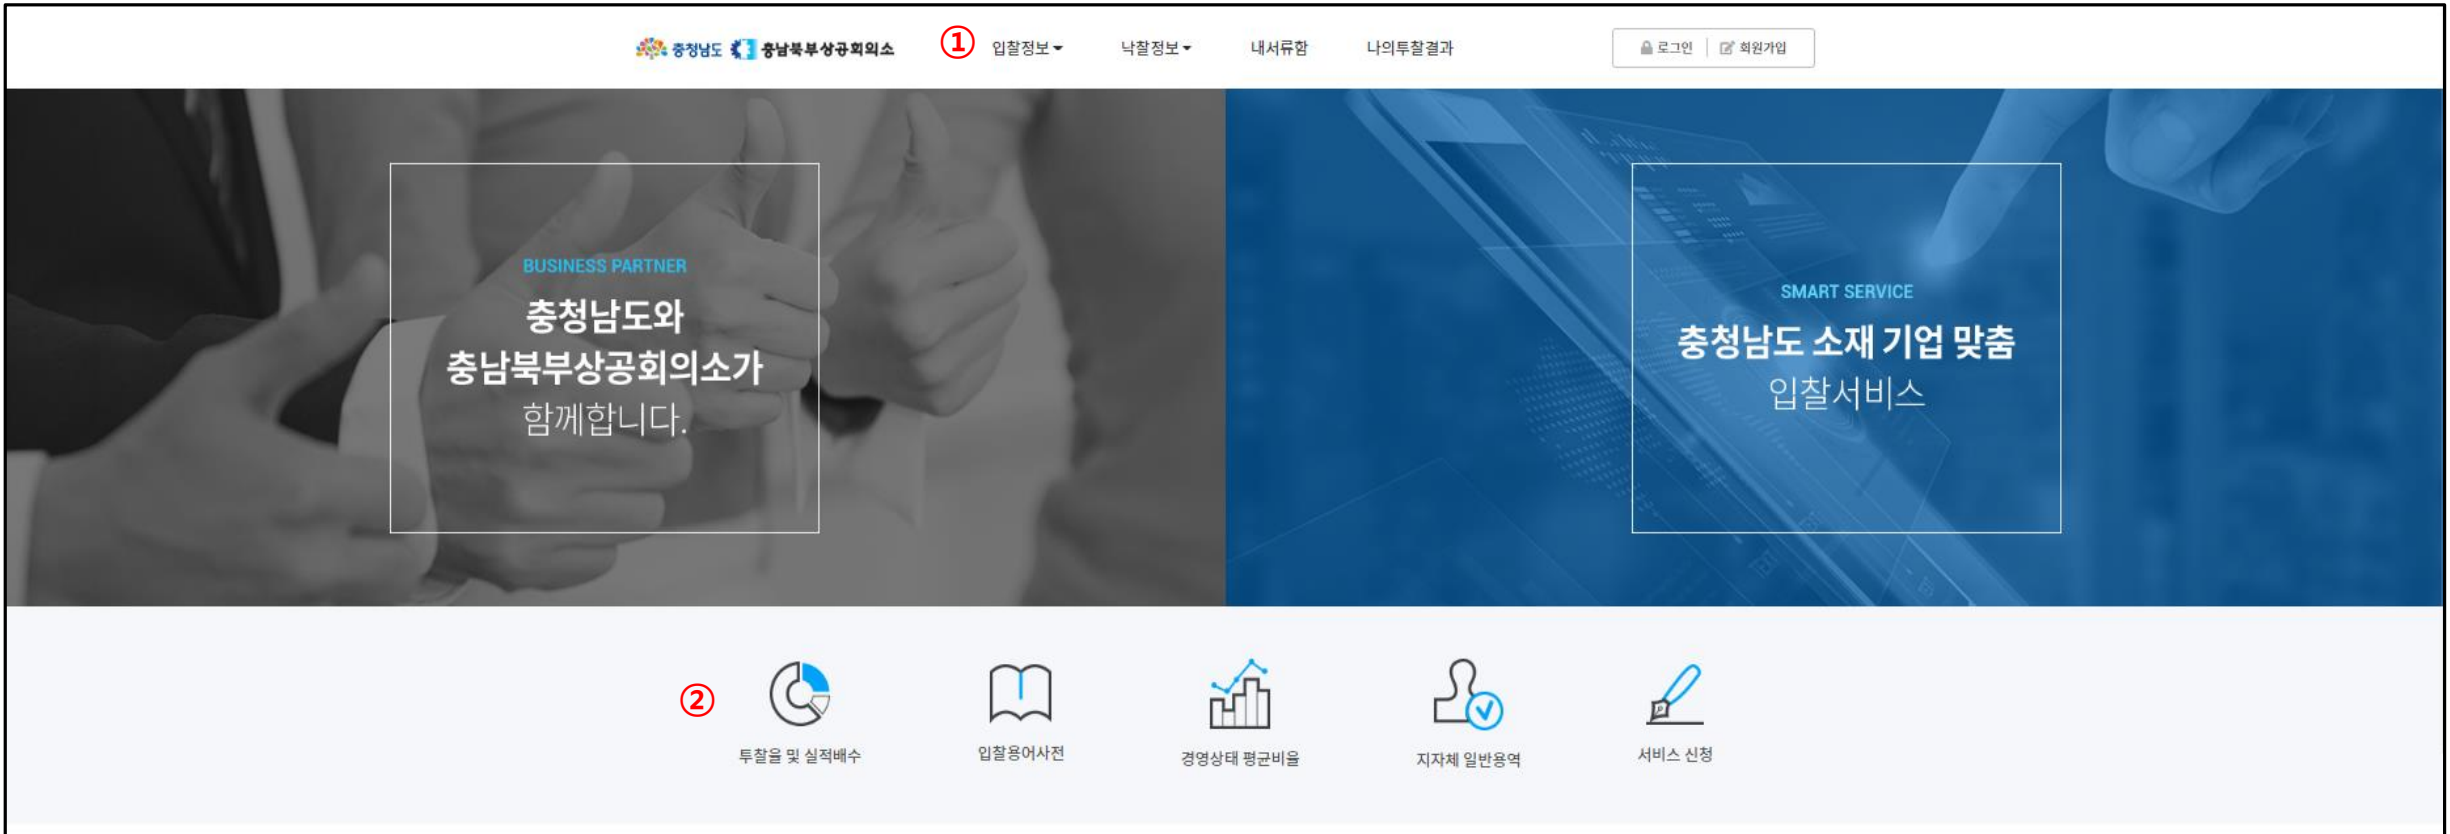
충청남도 충남북부상공회의소 ① 입찰정보 낙찰정보 내서류함 나의투찰결과 로그인 | 회원가입

BUSINESS PARTNER
충청남도와 충남북부상공회의소가 함께합니다.

SMART SERVICE
충청남도 소재 기업 맞춤 입찰서비스

② 투찰율 및 실적배수 입찰용어사전 경영상태 평균비율 지자체 일반용역 서비스 신청